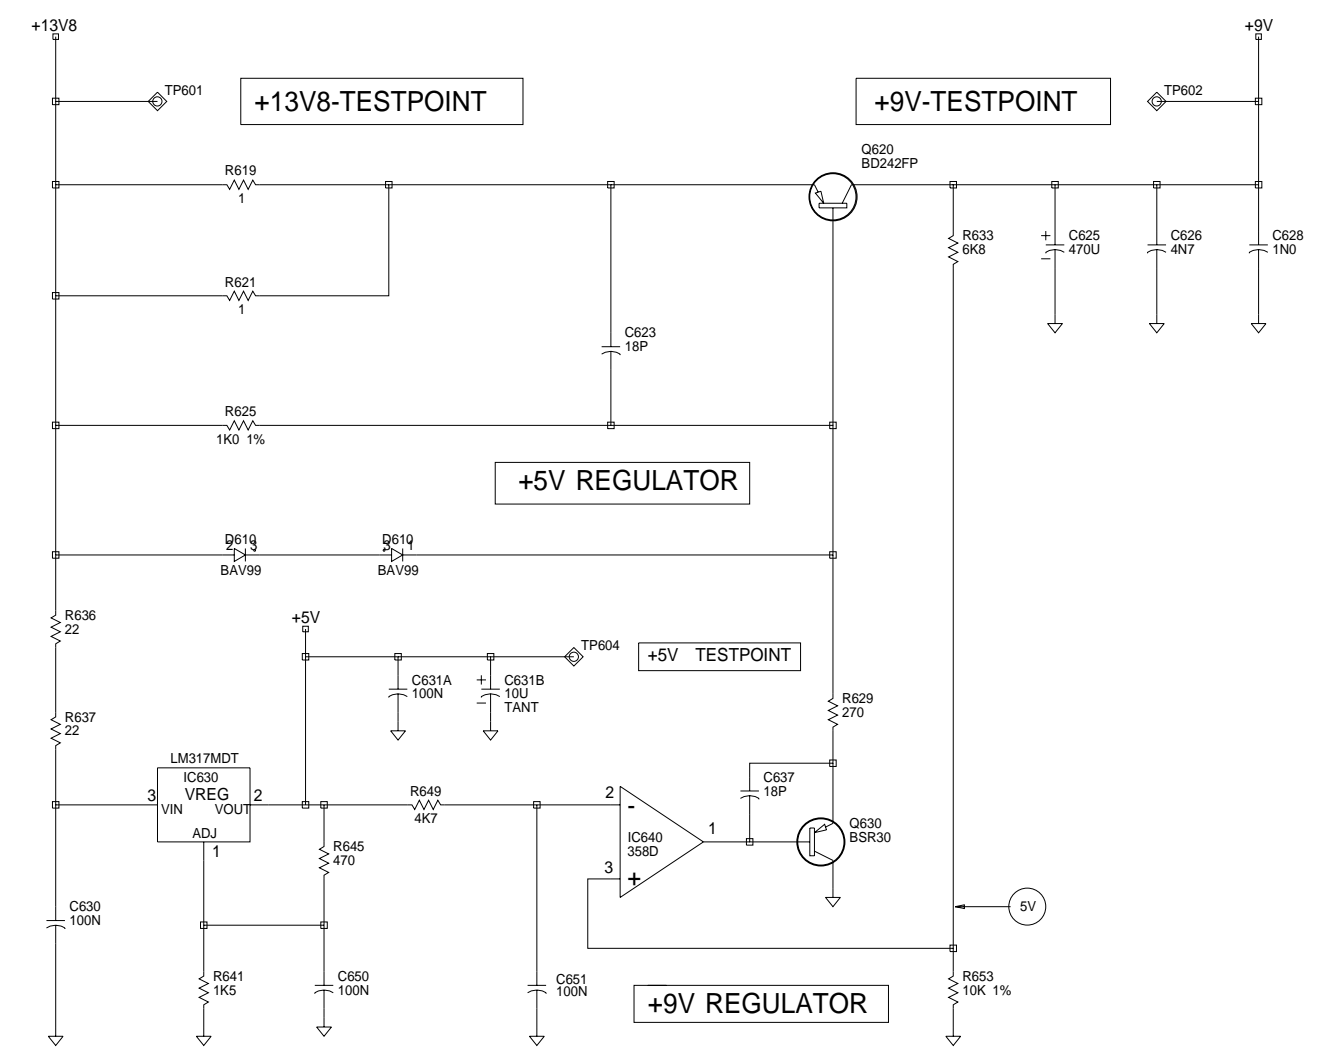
+13V8

TP601

+13V8-TESTPOINT

+9V-TESTPOINT

TP602

+9V

Q620
BD242FP

R619
1

R621
1

R633
6K8

C625
470U

C626
4N7

C628
1N0

C623
18P

R625
1K0 1%

+5V REGULATOR

D610
2 3
BAV99

D610
3 1
BAV99

R636
22

+5V

TP604

+5V TESTPOINT

C631A
100N

C631B
10U
TANT

R637
22

R629
270

LM317MDT
IC630
VREG
3 VIN
VOUT 2
ADJ
1

R649
4K7

C637
18P

2 -
IC640
358D
1
3 +

Q630
BSR30

R645
470

C630
100N

5V

R641
1K5

C650
100N

C651
100N

+9V REGULATOR

R653
10K 1%